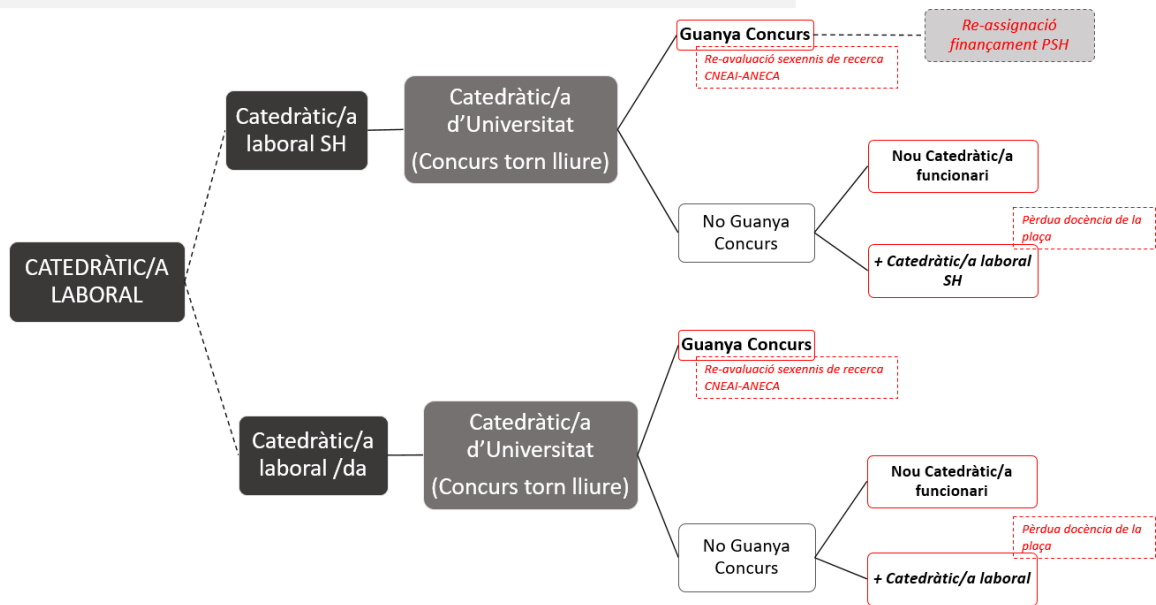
CATEDRÀTIC/A LABORAL

Catedràtic/a laboral SH

Catedràtic/a d'Universitat (Concurs torn lliure)

Guanya Concurs

Re-assignació finançament PSH

Re-avaluació sexennis de recerca CNEAI-ANECA

No Guanya Concurs

Nou Catedràtic/a funcionari

Pèrdua docència de la plaça

+ Catedràtic/a laboral SH

Catedràtic/a laboral /da

Catedràtic/a d'Universitat (Concurs torn lliure)

Guanya Concurs

Re-avaluació sexennis de recerca CNEAI-ANECA

No Guanya Concurs

Nou Catedràtic/a funcionari

Pèrdua docència de la plaça

+ Catedràtic/a laboral